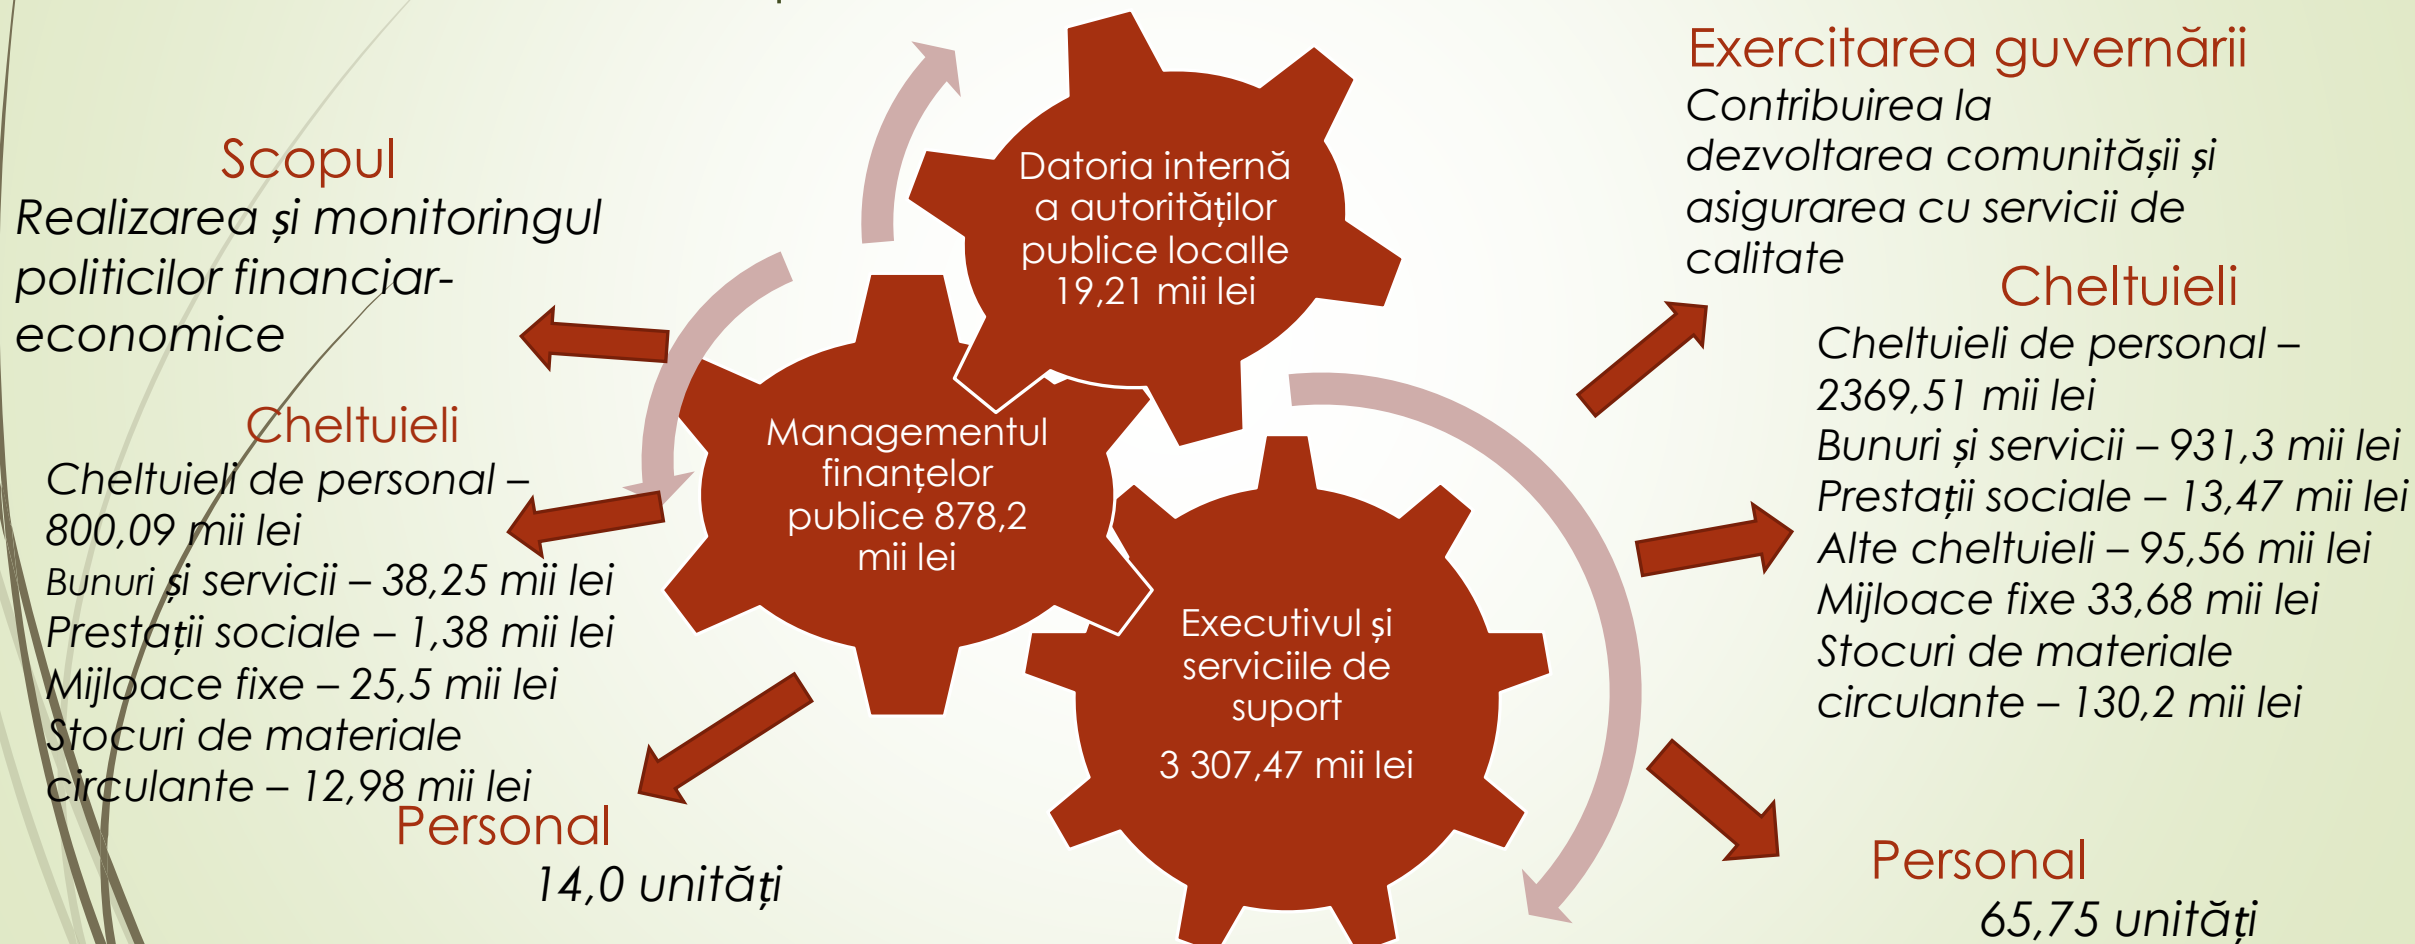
Scopul
Realizarea și monitoringul politicilor financiar-economice

Cheltuieli
Cheltuieli de personal – 800,09 mii lei
Bunuri și servicii – 38,25 mii lei
Prestații sociale – 1,38 mii lei
Mijloace fixe – 25,5 mii lei
Stocuri de materiale circulante – 12,98 mii lei

Personal
14,0 unități

Datoria internă a autorităților publice localle 19,21 mii lei

Managementul finanțelor publice 878,2 mii lei

Executivul și serviciile de suport
3 307,47 mii lei

Exercitarea guvernării
Contribuirea la dezvoltarea comunităţii și asigurarea cu servicii de calitate

Cheltuieli
Cheltuieli de personal – 2369,51 mii lei
Bunuri și servicii – 931,3 mii lei
Prestații sociale – 13,47 mii lei
Alte cheltuieli – 95,56 mii lei
Mijloace fixe 33,68 mii lei
Stocuri de materiale circulante – 130,2 mii lei

Personal
65,75 unități